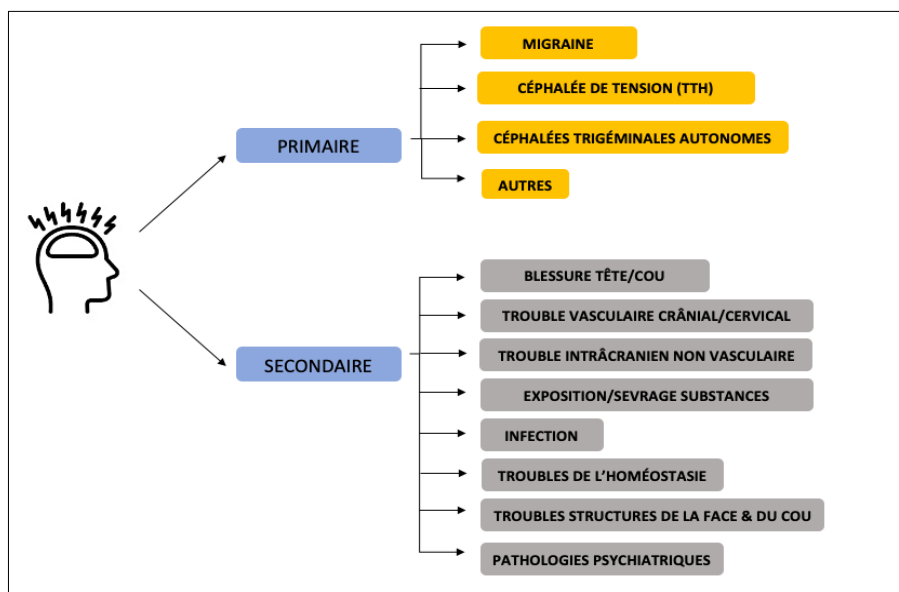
PRIMAIRE

MIGRAINE

CÉPHALÉE DE TENSION (TTH)

CÉPHALÉES TRIGÉMINALES AUTONOMES

AUTRES

SECONDAIRE

BLESSURE TÊTE/COU

TROUBLE VASCULAIRE CRÂNIAL/CERVICAL

TROUBLE INTRÂCRANIEN NON VASCULAIRE

EXPOSITION/SEVRAGE SUBSTANCES

INFECTION

TROUBLES DE L'HOMÉOSTASIE

TROUBLES STRUCTURES DE LA FACE & DU COU

PATHOLOGIES PSYCHIATRIQUES